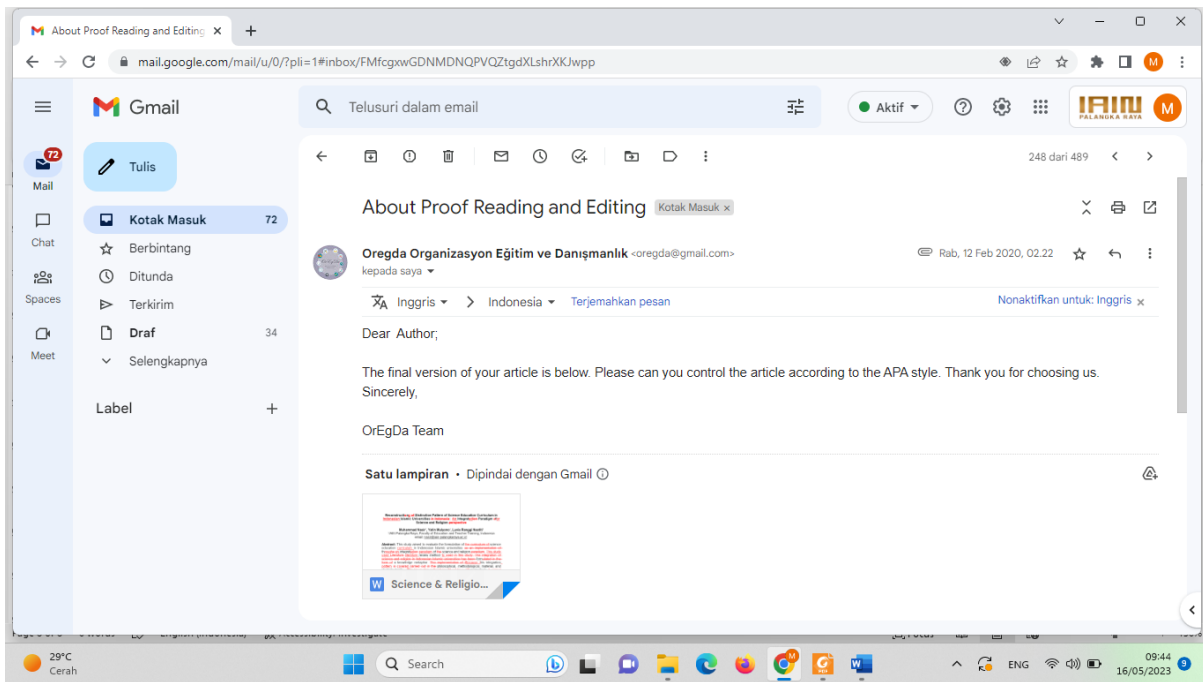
About Proof Reading and Editing ×

mail.google.com/mail/u/0/?pli=1#inbox/FMfcgxwGDNMDNQPVQZtgdXLshrXKJwpp

Gmail

Telusuri dalam email

Aktif

IAIN PALANGKA RAYA

M

72

Mail

Chat

Spaces

Meet

Tulis

Kotak Masuk 72

Berbintang

Ditunda

Terkirim

Draf 34

Selengkapnya

Label +

248 dari 489

About Proof Reading and Editing Kotak Masuk ×

Oregda Organizasyon Eğitim ve Danışmanlık <oregda@gmail.com>

kepada saya

Rab, 12 Feb 2020, 02.22

Inggris → Indonesia Terjemahkan pesan

Nonaktifkan untuk: Inggris ×

Dear Author;

The final version of your article is below. Please can you control the article according to the APA style. Thank you for choosing us. Sincerely,

OrEgDa Team

Satu lampiran • Dipindai dengan Gmail

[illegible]

Science & Religio...

29°C Cerah

Search

ENG

09:44 16/05/2023

9